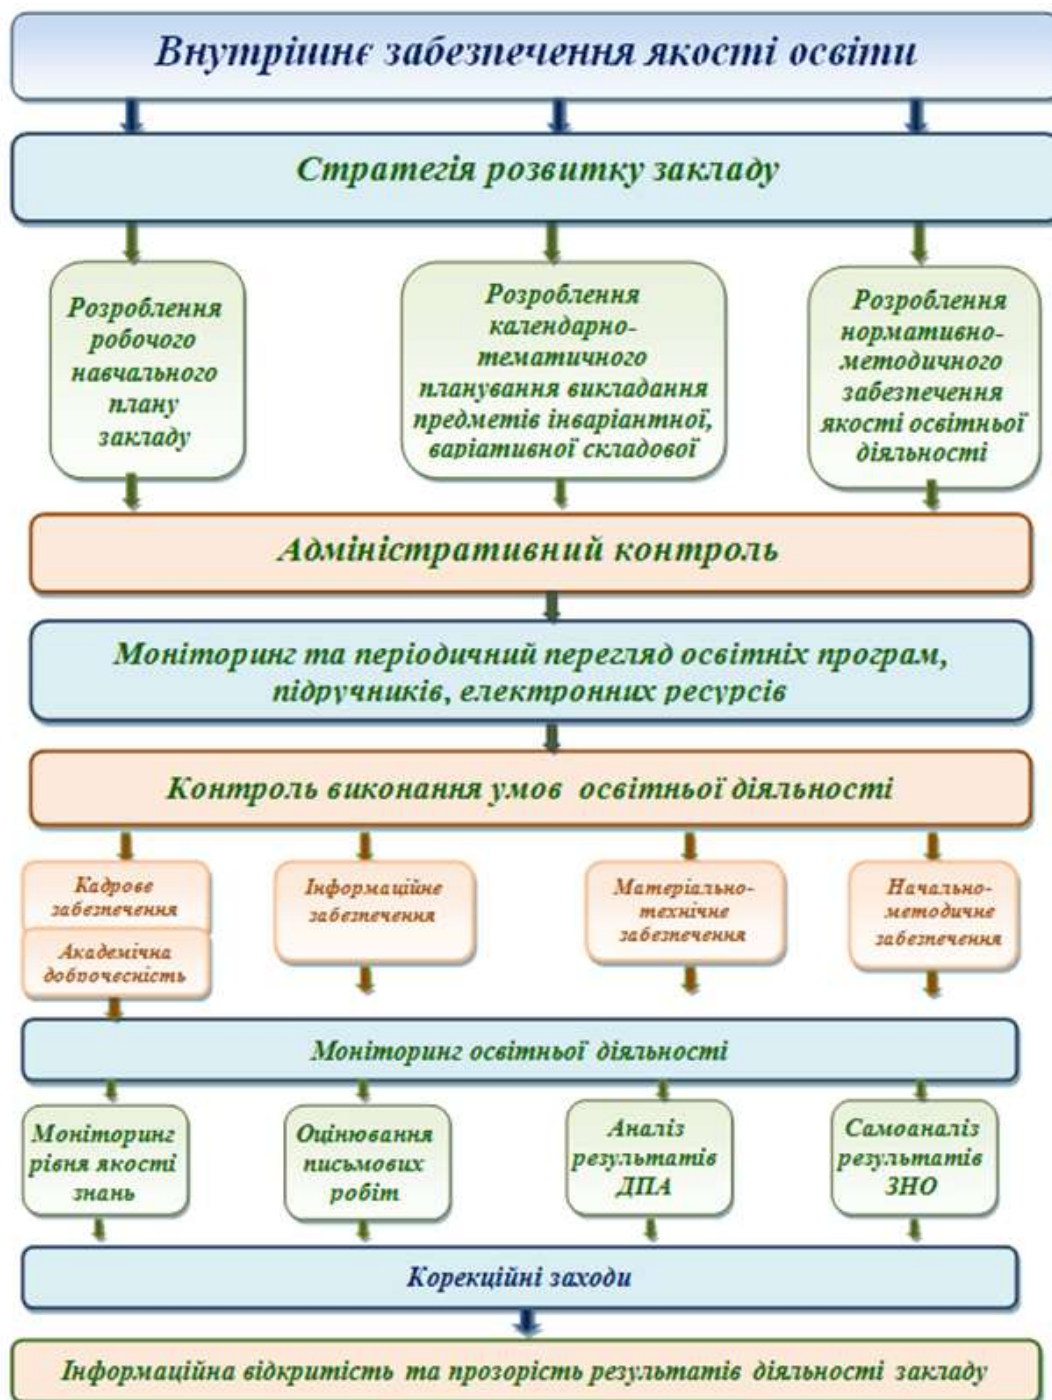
Внутрішнє забезпечення якості освіти

Стратегія розвитку закладу

Розроблення робочого навчального плану закладу

Розроблення календарно-тематичного планування викладання предметів інваріантної, варіативної складової

Розроблення нормативно-методичного забезпечення якості освітньої діяльності

Адміністративний контроль

Моніторинг та періодичний перегляд освітніх програм, підручників, електронних ресурсів

Контроль виконання умов освітньої діяльності

Кадрове забезпечення

Академічна доброчесність

Інформаційне забезпечення

Матеріально-технічне забезпечення

Начально-методичне забезпечення

Моніторинг освітньої діяльності

Моніторинг рівня якості знань

Оцінювання письмових робіт

Аналіз результатів ДПА

Самоаналіз результатів ЗНО

Корекційні заходи

Інформаційна відкритість та прозорість результатів діяльності закладу